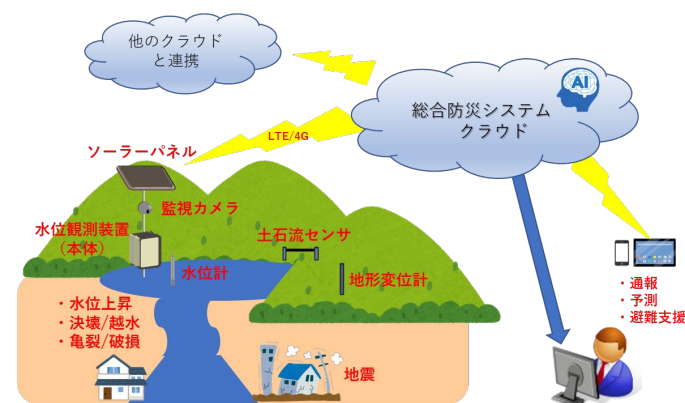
他のクラウド
と連携

AI

総合防災システム
クラウド

LTE/4G

ソーラーパネル

監視カメラ

水位観測装置
（本体）

土石流センサ

水位計

地形変位計

・水位上昇
・決壊/越水
・亀裂/破損

地震

・通報
・予測
・避難支援